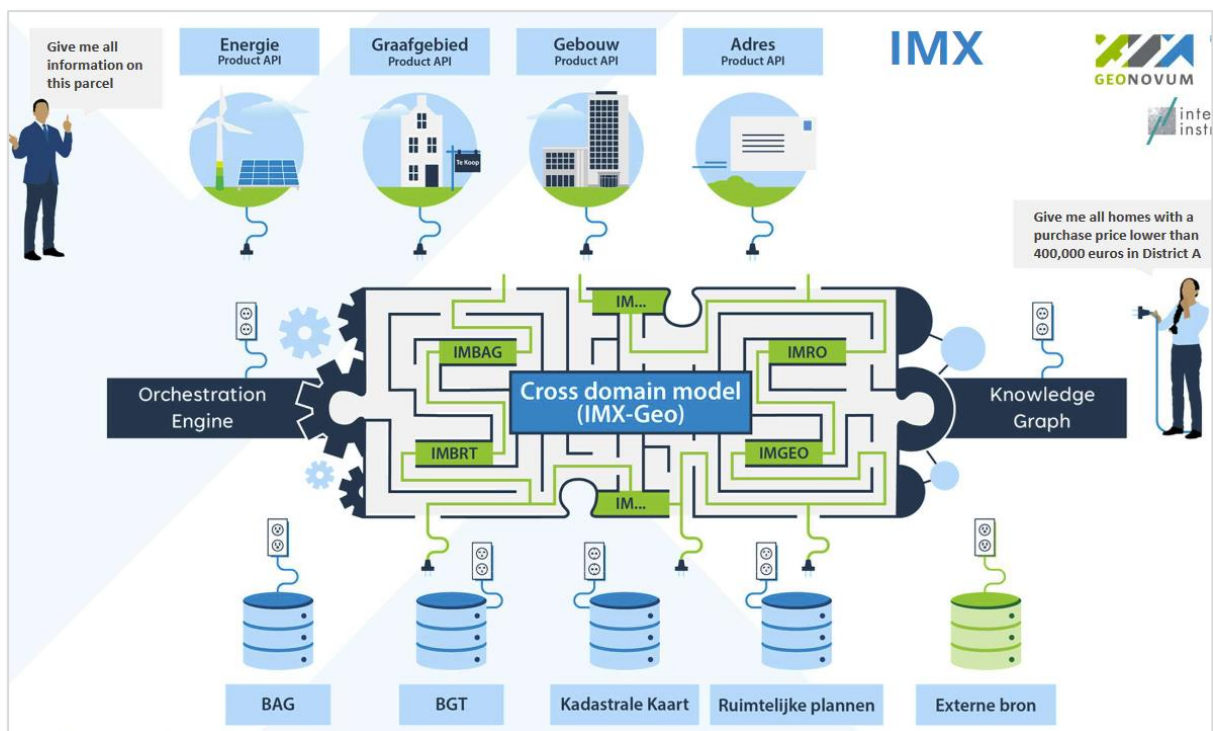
Give me all information on this parcel

Energie
Product API

Graafgebied
Product API

Gebouw
Product API

Adres
Product API

IMX

GEONOVUM

inte
instu

Te Koop

Give me all homes with a purchase price lower than 400,000 euros in District A

IM...

IMBAG

IMRO

Orchestration Engine

Cross domain model (IMX-Geo)

Knowledge Graph

IMBRT

IMGEO

IM...

BAG

BGT

Kadastrale Kaart

Ruimtelijke plannen

Externe bron